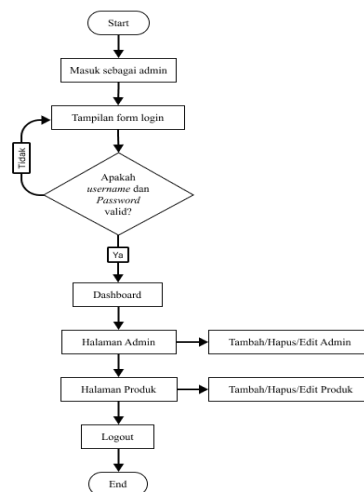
Start

Masuk sebagai admin

Tampilan form login

Tidak

Apakah username dan Password valid?

Ya

Dashboard

Halaman Admin

Tambah/Hapus/Edit Admin

Halaman Produk

Tambah/Hapus/Edit Produk

Logout

End